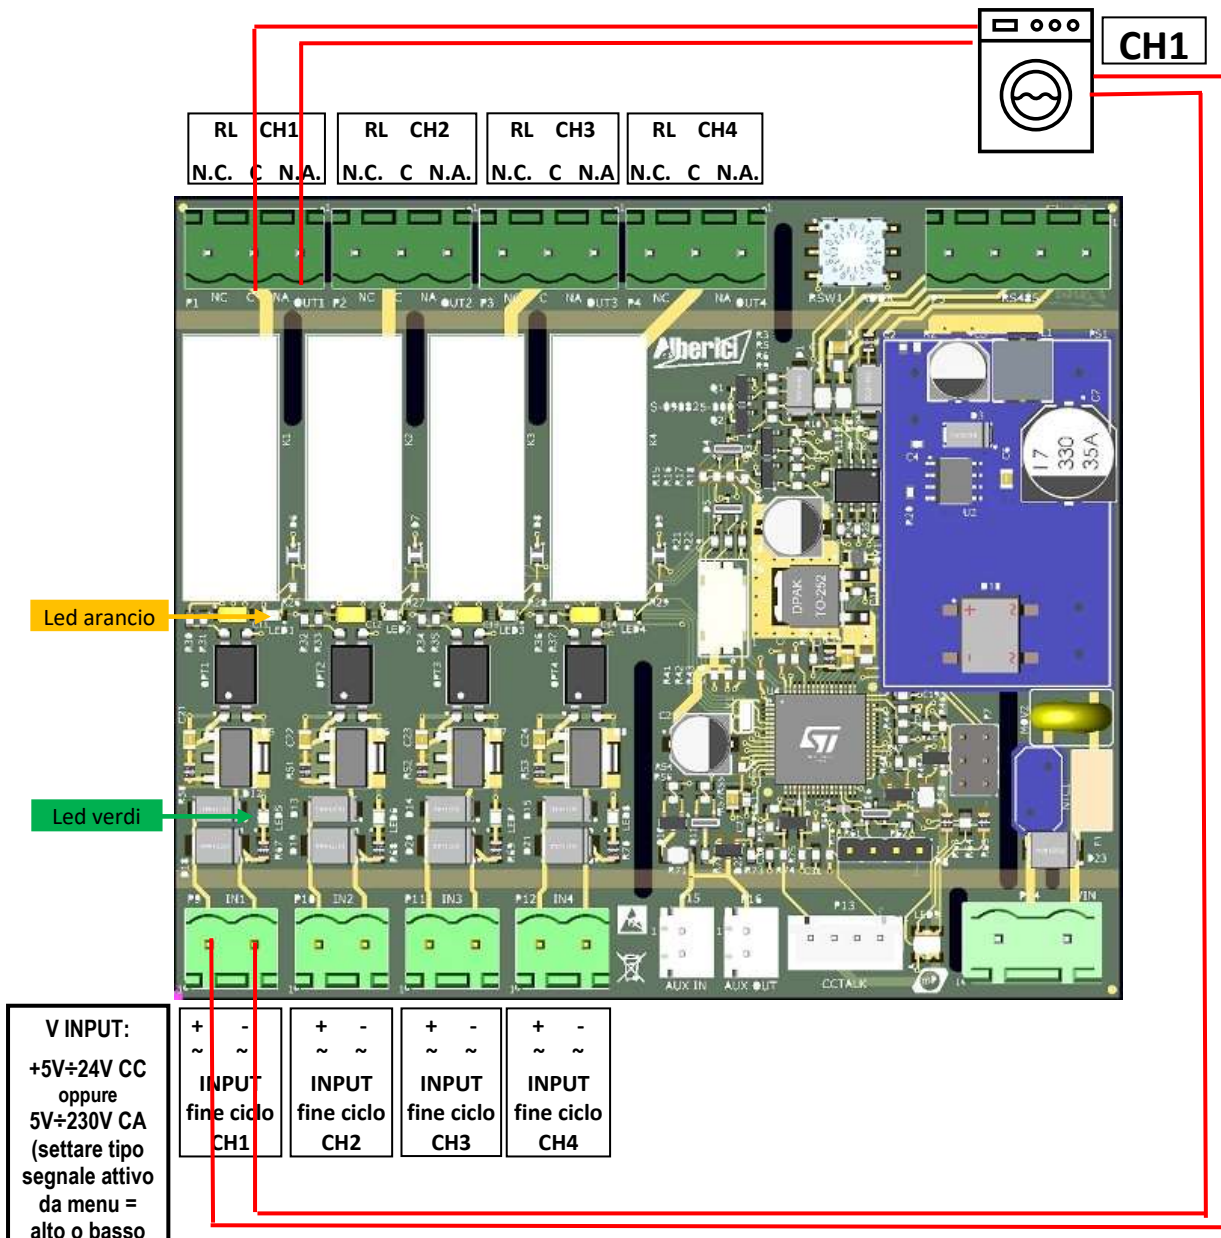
CH1

| RL CH1 |
|---|
| N.C. C N.A. |

| RL CH2 |
|---|
| N.C. C N.A. |

| RL CH3 |
|---|
| N.C. C N.A |

| RL CH4 |
|---|
| N.C. C N.A. |

P1 NC C NA OUT1 P2 NC C NA OUT2 P3 NC C NA OUT3 P4 NC C NA OUT4 RSW1 RS485

Alberici

S-098825-

DPAK TO-252

17 330 35A

Led arancio

LED1 LED2 LED3 LED4

Led verdi

IN1 IN2 IN3 IN4 VIN

AUX IN AUX OUT CCTALK

V INPUT:
+5V÷24V CC
oppure
5V÷230V CA
(settare tipo segnale attivo da menu = alto o basso

+ - ~ ~ INPUT fine ciclo CH1

+ - ~ ~ INPUT fine ciclo CH2

+ - ~ ~ INPUT fine ciclo CH3

+ - ~ ~ INPUT fine ciclo CH4